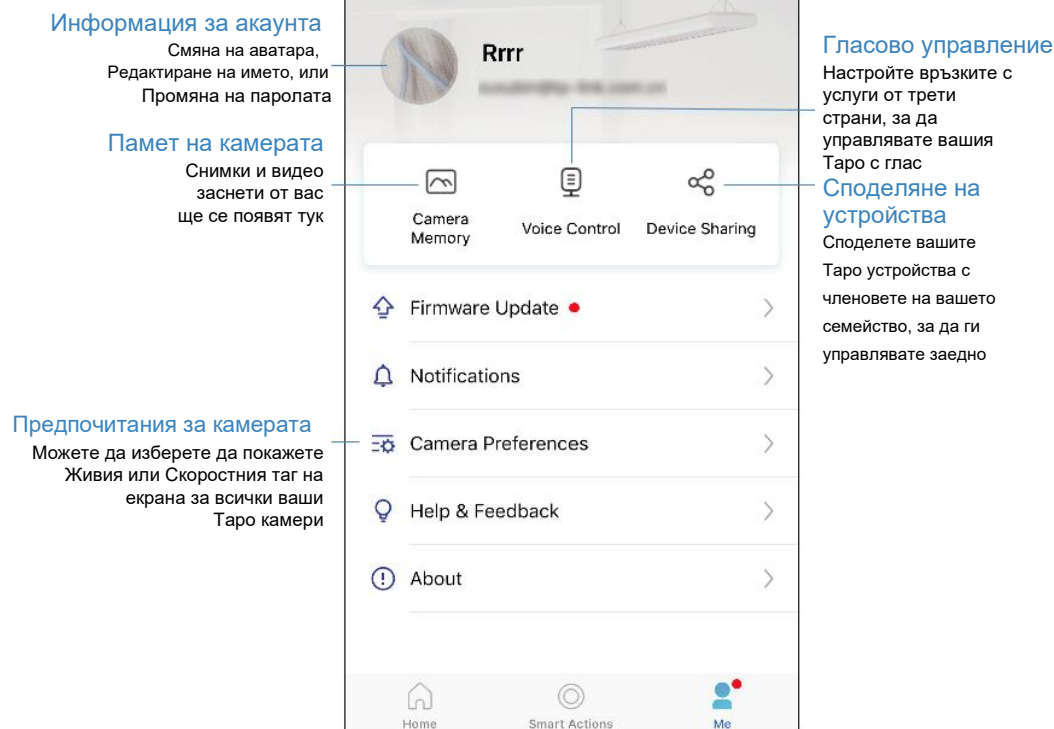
Информация за акаунта
Смяна на аватара, Редактиране на името, или Промяна на паролата

Памет на камерата
Снимки и видео заснети от вас ще се появят тук

Предпочитания за камерата
Можете да изберете да покажете Живия или Скоростния таг на екрана за всички ваши Tapo камери

Rrrr

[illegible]

Camera Memory

Voice Control

Device Sharing

Firmware Update

Notifications

Camera Preferences

Help & Feedback

About

Home

Smart Actions

Me

Гласово управление
Настройте връзките с услуги от трети страни, за да управлявате вашия Tapo с глас

Споделяне на устройства
Споделете вашите Tapo устройства с членовете на вашето семейство, за да ги управлявате заедно